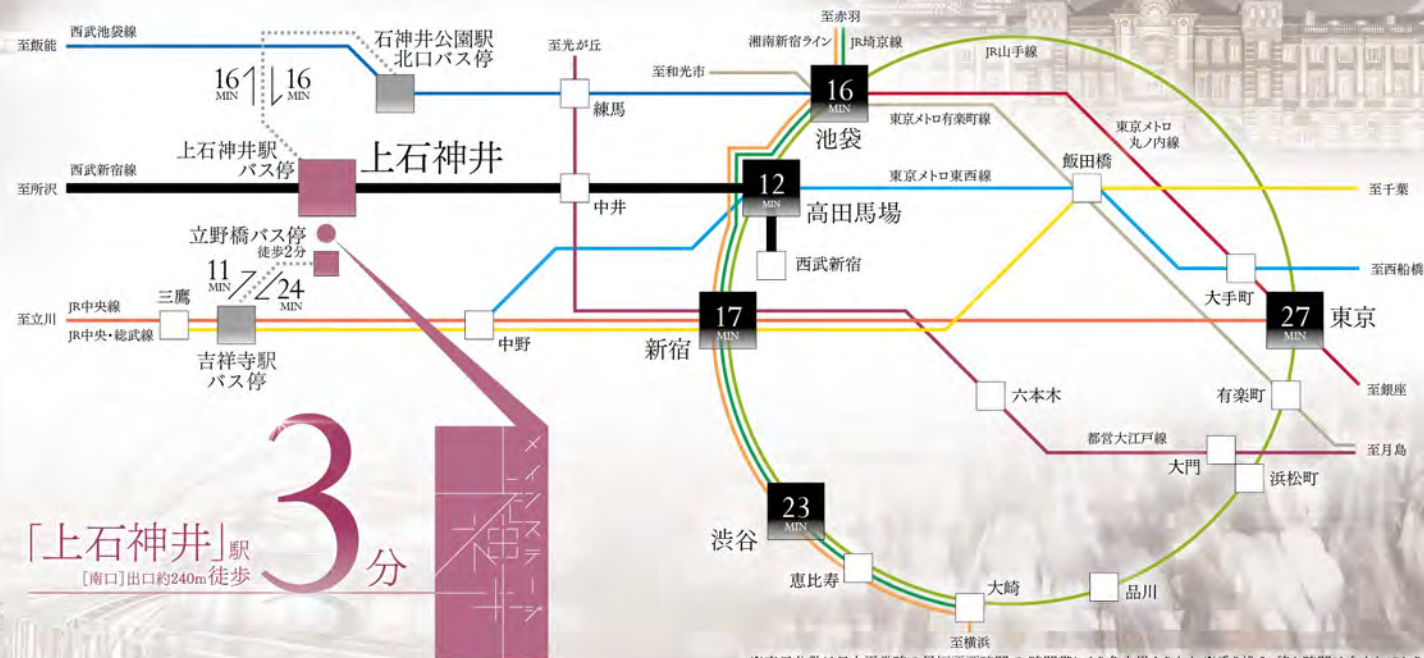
至飯能
西武池袋線
石神井公園駅 北口バス停
16 MIN
16 MIN
至光が丘
至赤羽
湘南新宿ライン
JR埼京線
JR山手線
至和光市
練馬
16 MIN
池袋
東京メトロ有楽町線
東京メトロ 丸ノ内線
上石神井駅 バス停
上石神井
至所沢
西武新宿線
中井
12 MIN
高田馬場
東京メトロ東西線
飯田橋
至千葉
立野橋バス停
徒歩2分
西武新宿
11 MIN
24 MIN
至西船橋
大手町
至立川
JR中央線
JR中央・総武線
三鷹
中野
17 MIN
新宿
27 MIN
東京
吉祥寺駅 バス停
六本木
有楽町
至銀座
都営大江戸線
至月島
大門
浜松町
23 MIN
渋谷
「上石神井」駅
[南口]出口約240m 徒歩
3分
メインステージ 石神井
恵比寿
大崎
品川
至横浜